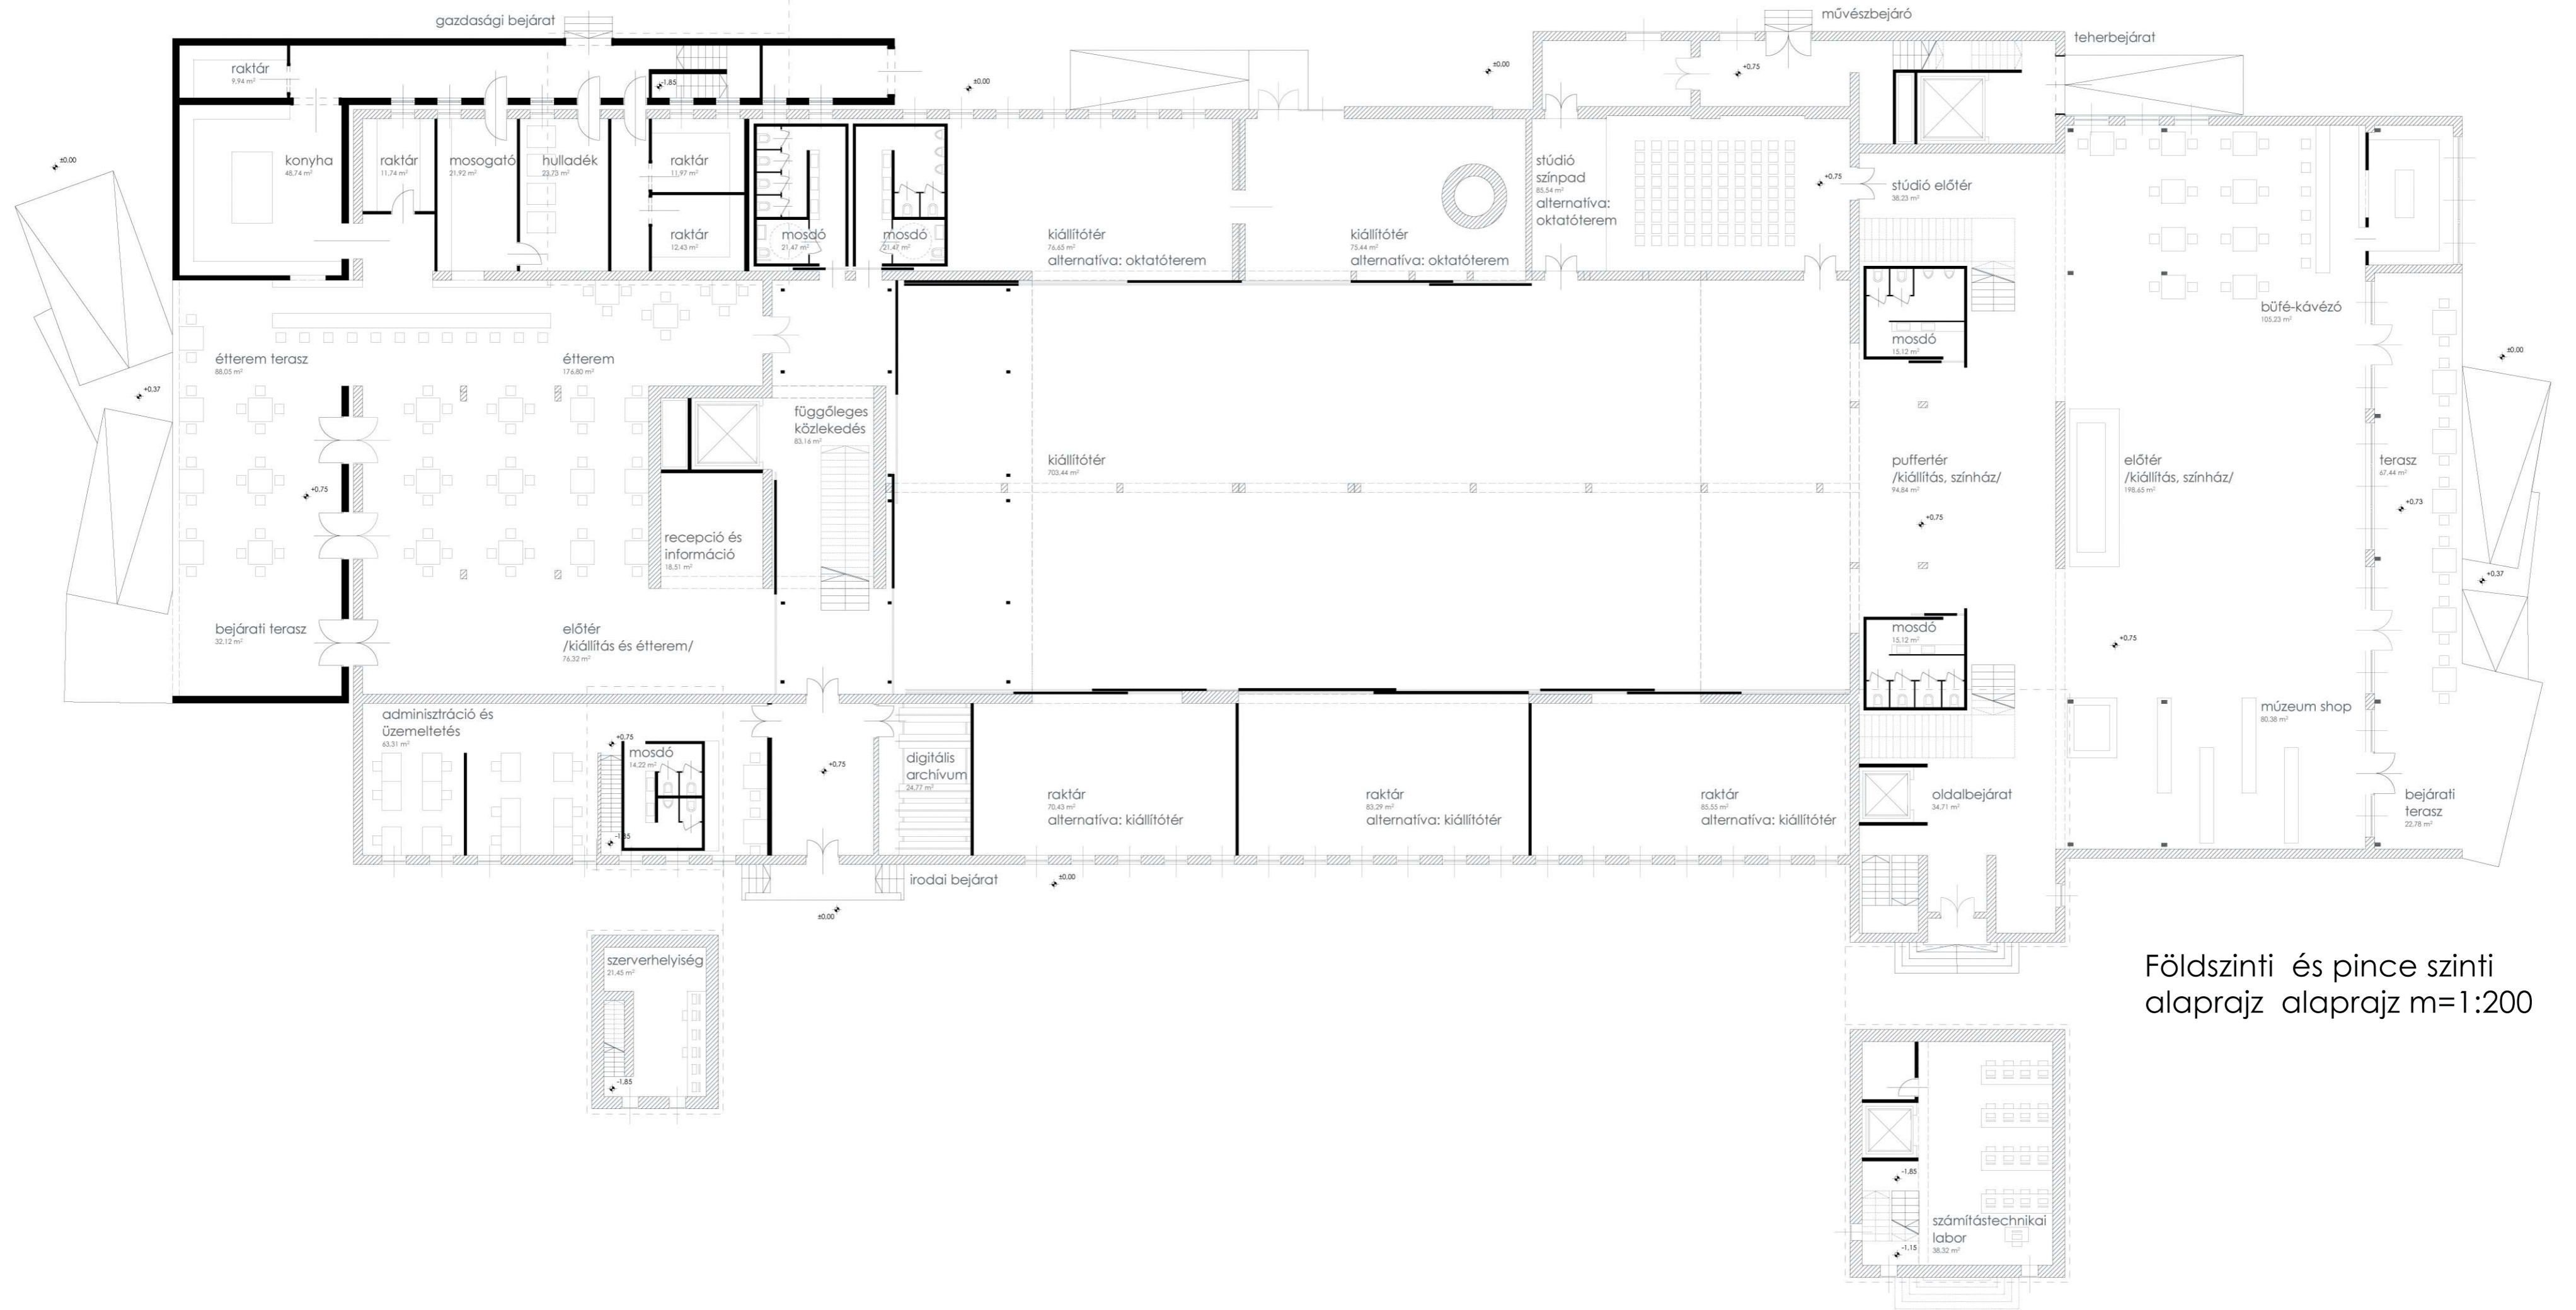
gazdasági bejárat

művészbejáró

teherbejárat

raktár
9,94 m²

±0,00

-1,85

±0,00

+0,75

konyha
48,74 m²

raktár
11,74 m²

mosogató
21,92 m²

hulladék
23,73 m²

raktár
11,97 m²

raktár
12,43 m²

mosdó
21,47 m²

mosdó
21,47 m²

kiállítótér
76,65 m²
alternatíva: oktatóterem

kiállítótér
75,44 m²
alternatíva: oktatóterem

stúdió
színpad
85,54 m²
alternatíva:
oktatóterem

+0,75

stúdió előtér
38,23 m²

büfé-kávézó
105,23 m²

±0,00

mosdó
15,12 m²

±0,00

+0,37

étterem terasz
88,05 m²

étterem
176,80 m²

függőleges
közlekedés
83,16 m²

kiállítótér
703,44 m²

puffertér
/kiállítás, színház/
94,84 m²

előtér
/kiállítás, színház/
198,65 m²

terasz
67,44 m²

+0,73

+0,75

+0,75

recepció és
információ
18,51 m²

+0,37

bejárati terasz
32,12 m²

előtér
/kiállítás és étterem/
76,32 m²

mosdó
15,12 m²

+0,75

adminisztráció és
üzemeltetés
63,31 m²

+0,75

mosdó
14,22 m²

-1,85

+0,75

digitális
archívum
24,77 m²

raktár
70,43 m²
alternatíva: kiállítótér

raktár
83,29 m²
alternatíva: kiállítótér

raktár
85,55 m²
alternatíva: kiállítótér

oldalbejárat
34,71 m²

múzeum shop
80,38 m²

bejárati
terasz
22,78 m²

irodai bejárat

±0,00

±0,00

szerverhelyiség
21,45 m²

-1,85

Földszinti és pince szinti
alaprajz alaprajz m=1:200

-1,85

-1,15

számítástechnikai
labor
38,32 m²